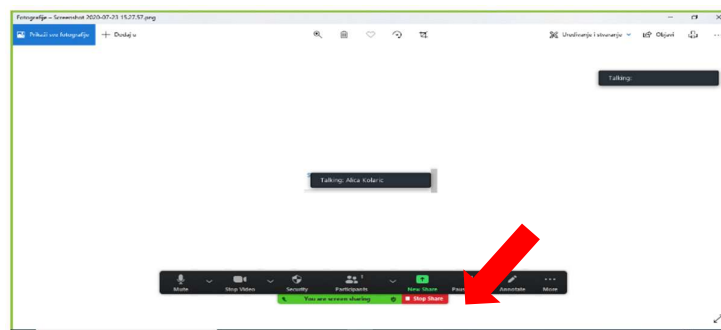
Fotografije – Screenshot 2020-07-23 15.27.57.png

Prikaži sve fotografije

+ Dodaj u

Uređivanje i stvaranje

Objavi

Talking:

Talking: Alica Kolaric

Mute

Stop Video

Security

Participants 1

New Share

Pause

Annotate

More

You are screen sharing

Stop Share